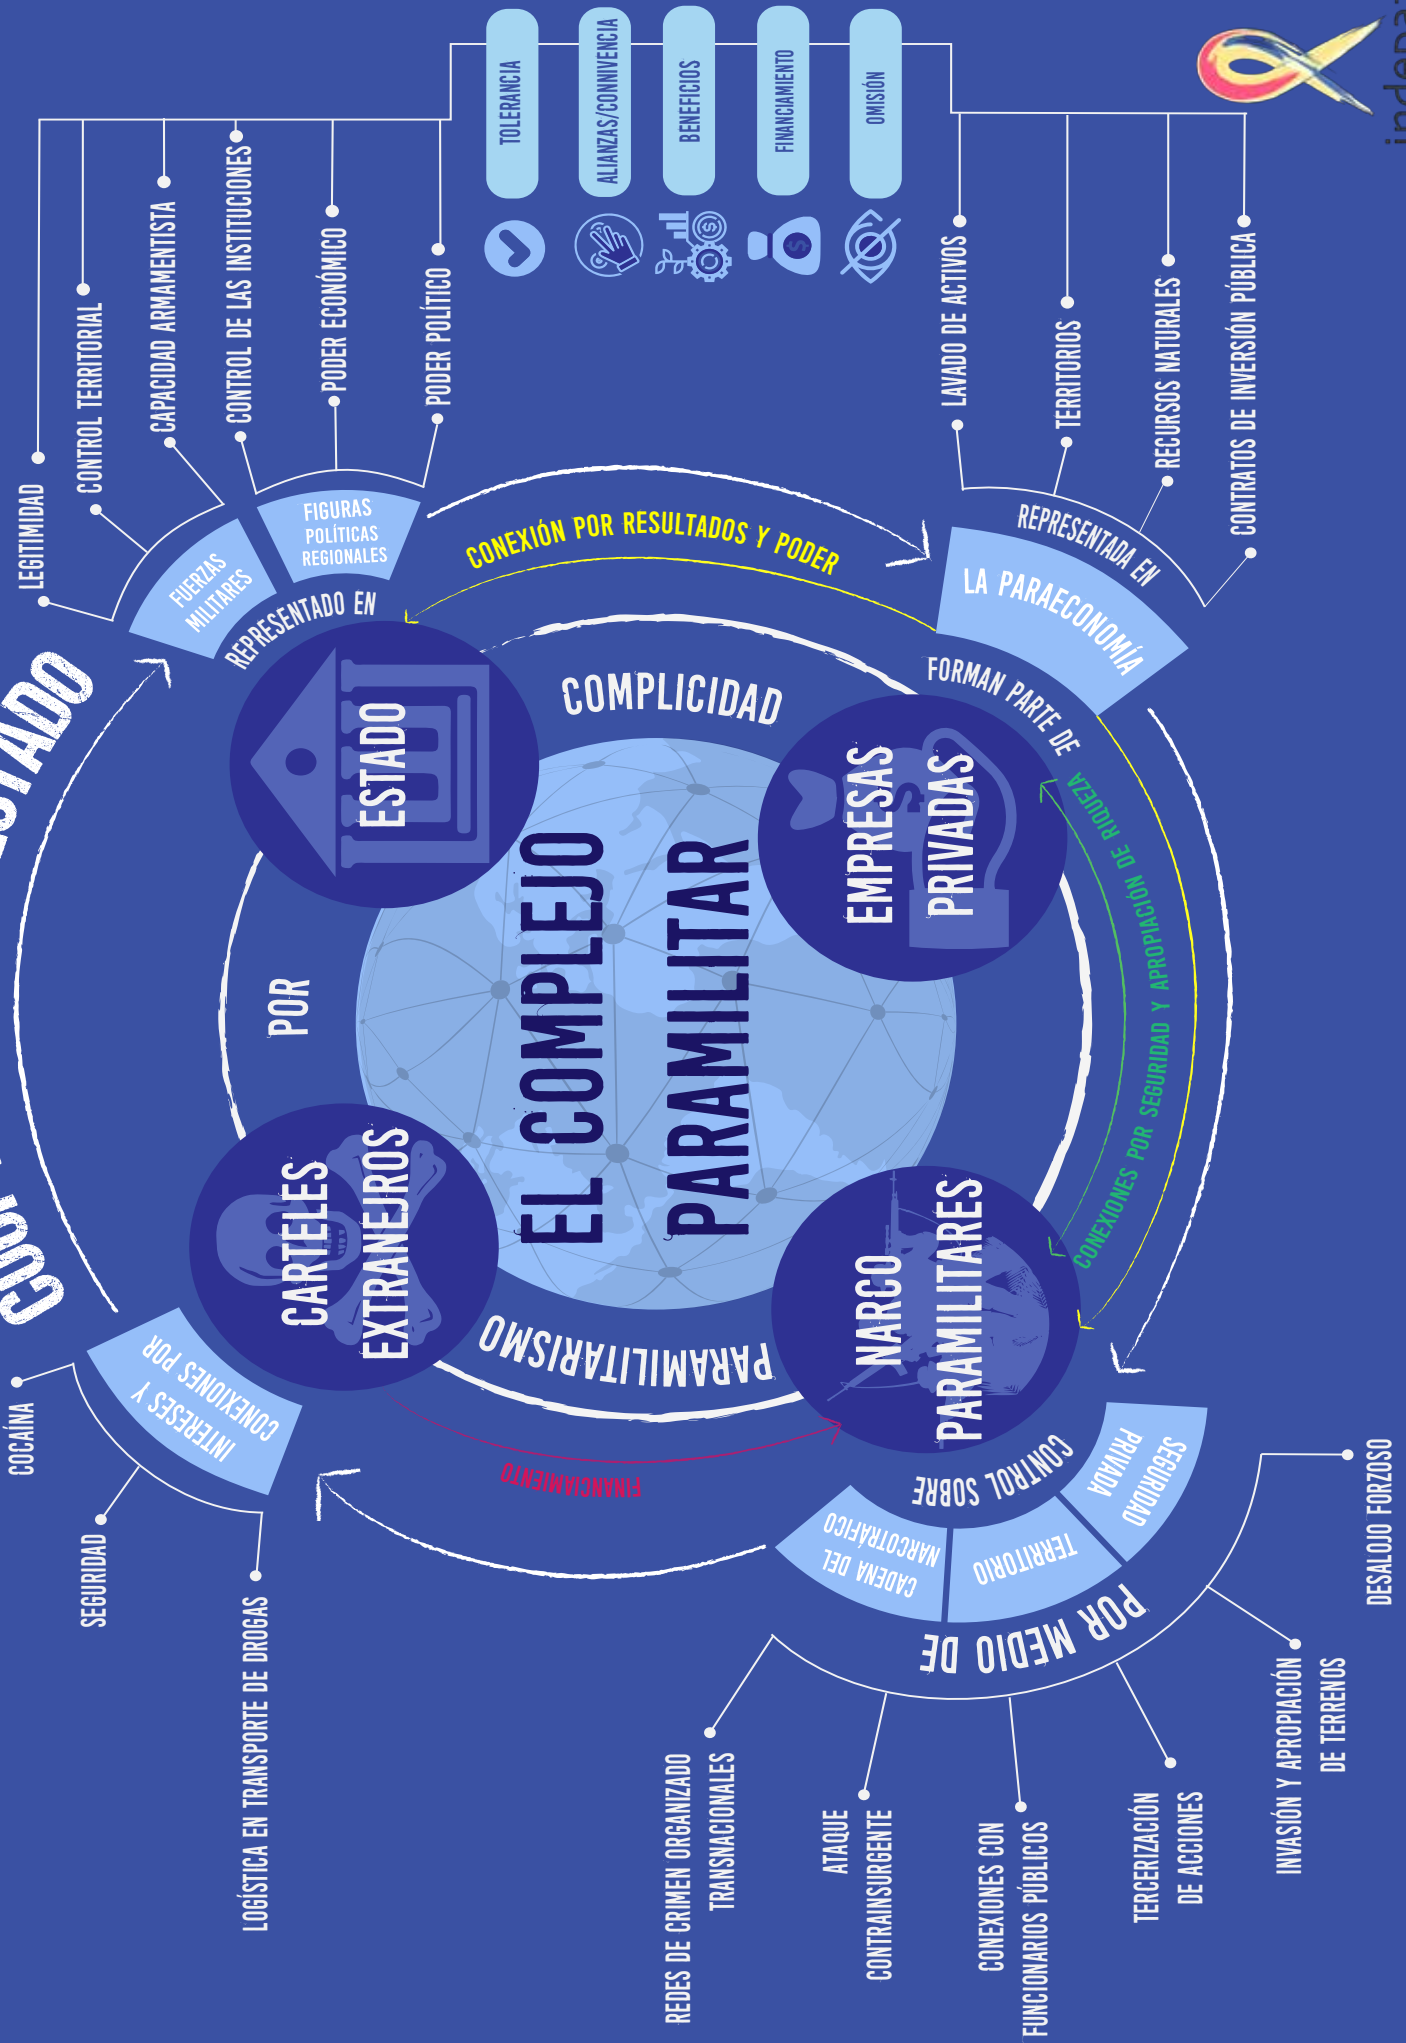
EL COMPLEJO PARAMILITAR

ESTADO

EMPRESAS PRIVADAS

NARCO PARAMILITARES

CARTELES EXTRANJEROS

COMPLICIDAD

PARAMILITARISMO

POR

REPRESENTADO EN

FUERZAS MILITARES

FIGURAS POLÍTICAS REGIONALES

LEGITIMIDAD

CONTROL TERRITORIAL

CAPACIDAD ARMAMENTISTA

CONTROL DE LAS INSTITUCIONES

PODER ECONÓMICO

PODER POLÍTICO

TOLERANCIA

ALIANZAS/CONNIVENCIA

BENEFICIOS

FINANCIAMIENTO

OMISIÓN

CONEXIÓN POR RESULTADOS Y PODER

LA PARAECONOMÍA

REPRESENTADA EN

LAVADO DE ACTIVOS

TERRITORIOS

RECURSOS NATURALES

CONTRATOS DE INVERSIÓN PÚBLICA

FORMAN PARTE DE

CONEXIONES POR SEGURIDAD Y APROPIACIÓN DE RIQUEZA

CONTROL SOBRE

SEGURIDAD PRIVADA

TERRITORIO

CADENA DEL NARCOTRÁFICO

POR MEDIO DE

DESALOJO FORZOSO

INVASIÓN Y APROPIACIÓN DE TERRENOS

TERCERIZACIÓN DE ACCIONES

CONEXIONES CON FUNCIONARIOS PÚBLICOS

ATAQUE CONTRAINSURGENTE

REDES DE CRIMEN ORGANIZADO TRANSNACIONALES

FINANCIAMIENTO

INTERESES Y CONEXIONES POR

COCAÍNA

SEGURIDAD

LOGÍSTICA EN TRANSPORTE DE DROGAS

ESTADO

COO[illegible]

indepa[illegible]